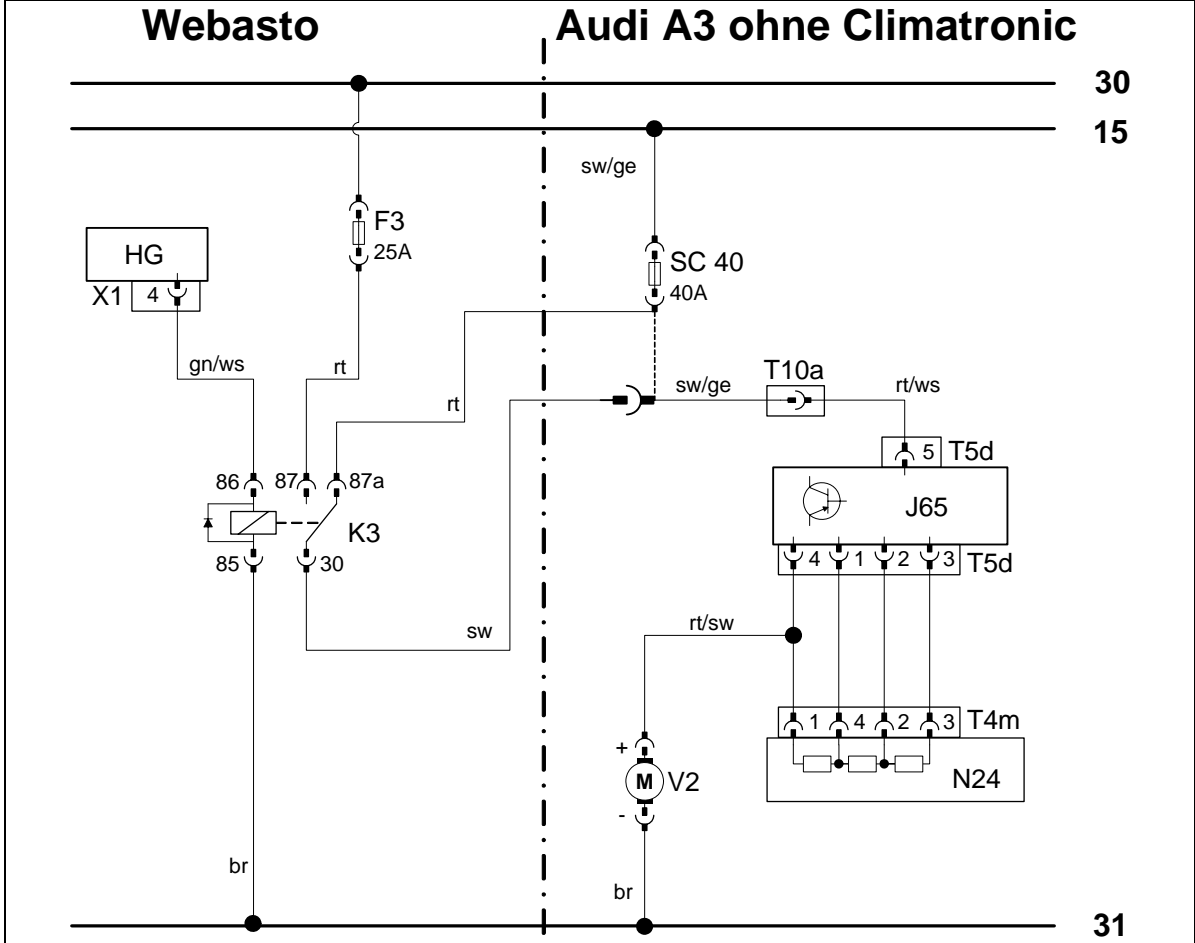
Webasto

Audi A3 ohne Climatronic

30

15

sw/ge

F3
25A

HG
X1 4

SC 40
40A

gn/ws

rt

rt

sw/ge

T10a

rt/ws

5 T5d

J65

86 87 87a

K3

85 30

4 1 2 3 T5d

sw

rt/sw

1 4 2 3 T4m

+

M V2

-

N24

br

br

31